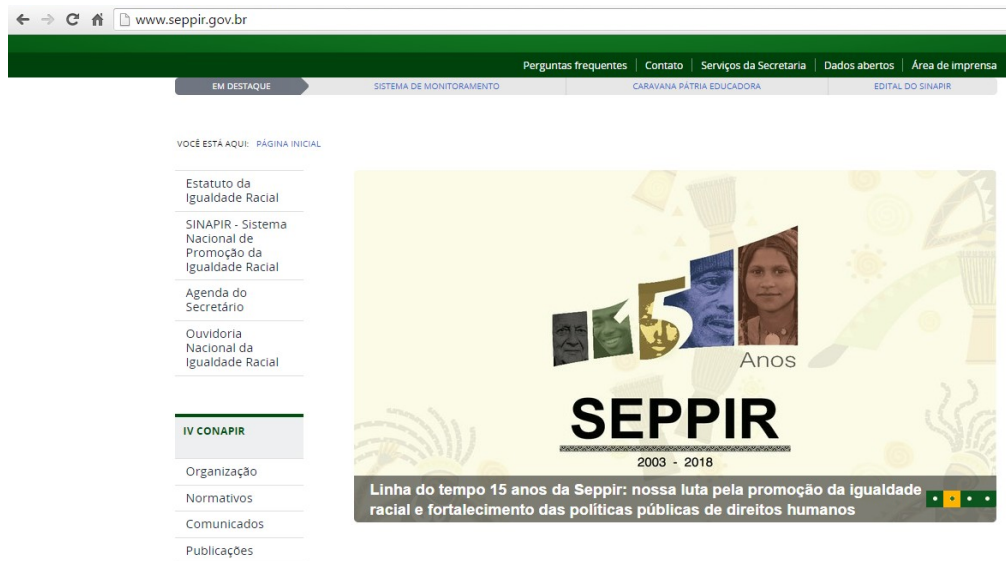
www.seppir.gov.br

Perguntas frequentes | Contato | Serviços da Secretaria | Dados abertos | Área de imprensa

EM DESTAQUE | SISTEMA DE MONITORAMENTO | CARAVANA PÁTRIA EDUCADORA | EDITAL DO SINAPIR

VOCÊ ESTÁ AQUI: PÁGINA INICIAL

Estatuto da Igualdade Racial

SINAPIR - Sistema Nacional de Promoção da Igualdade Racial

Agenda do Secretário

Ouvidoria Nacional da Igualdade Racial

IV CONAPIR

Organização

Normativos

Comunicados

Publicações

15 Anos

SEPPIR

2003 - 2018

Linha do tempo 15 anos da Seppir: nossa luta pela promoção da igualdade racial e fortalecimento das políticas públicas de direitos humanos